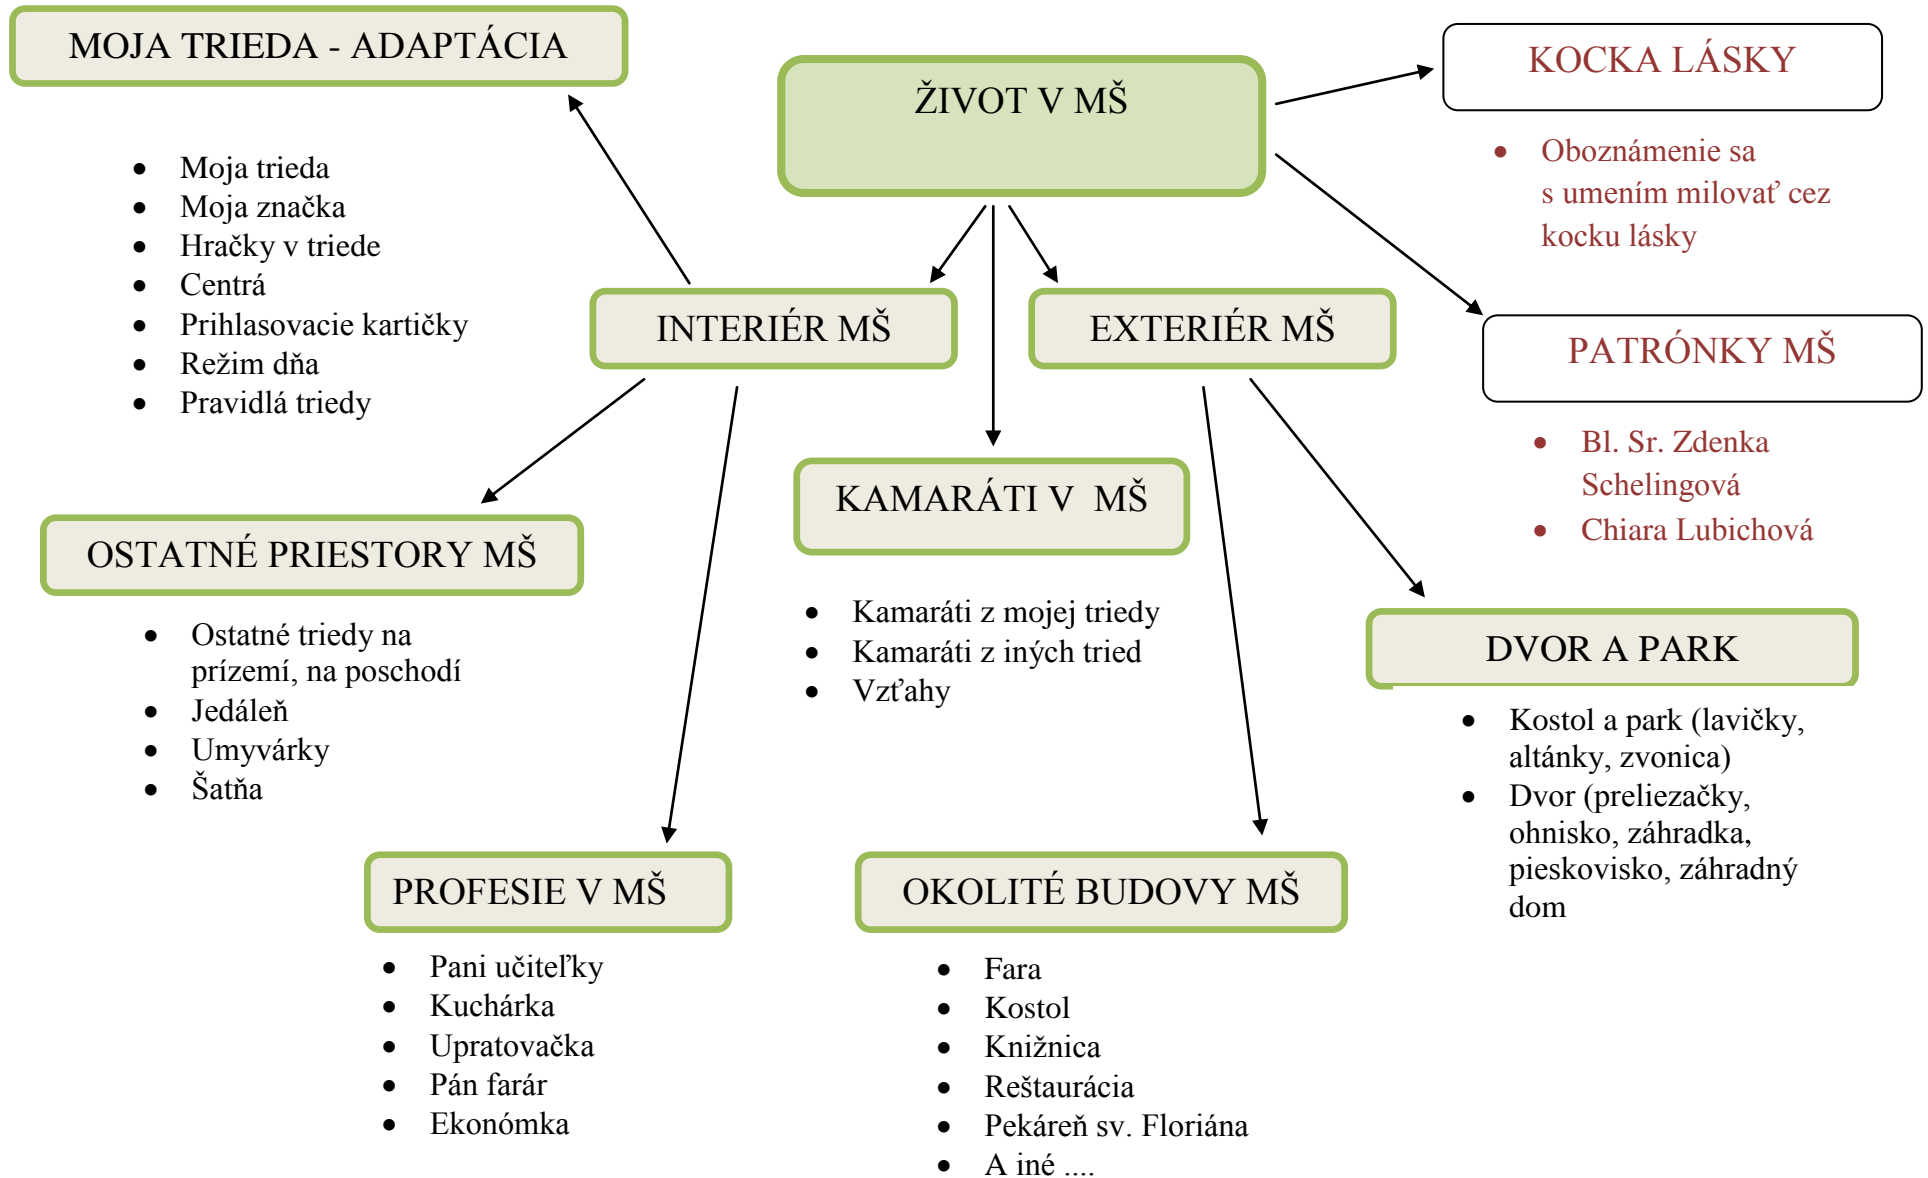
ŽIVOT V MŠ

MOJA TRIEDA - ADAPTÁCIA

- Moja trieda
- Moja značka
- Hračky v triede
- Centrá
- Prihlasovacie kartičky
- Režim dňa
- Pravidlá triedy

KOCKA LÁSKY

- Oboznámenie sa s umením milovať cez kocku lásky

INTERIÉR MŠ

EXTERIÉR MŠ

PATRÓNKY MŠ

- Bl. Sr. Zdenka Schelingová
- Chiara Lubichová

KAMARÁTI V MŠ

- Kamaráti z mojej triedy
- Kamaráti z iných tried
- Vzťahy

OSTATNÉ PRIESTORY MŠ

- Ostatné triedy na prízemí, na poschodí
- Jedáleň
- Umyvárky
- Šatňa

DVOR A PARK

- Kostol a park (lavičky, altánky, zvonica)
- Dvor (preliezačky, ohnisko, záhradka, pieskovisko, záhradný dom

PROFESIE V MŠ

- Pani učiteľky
- Kuchárka
- Upratovačka
- Pán farár
- Ekonómka

OKOLITÉ BUDOVY MŠ

- Fara
- Kostol
- Knižnica
- Reštaurácia
- Pekáreň sv. Floriána
- A iné ....